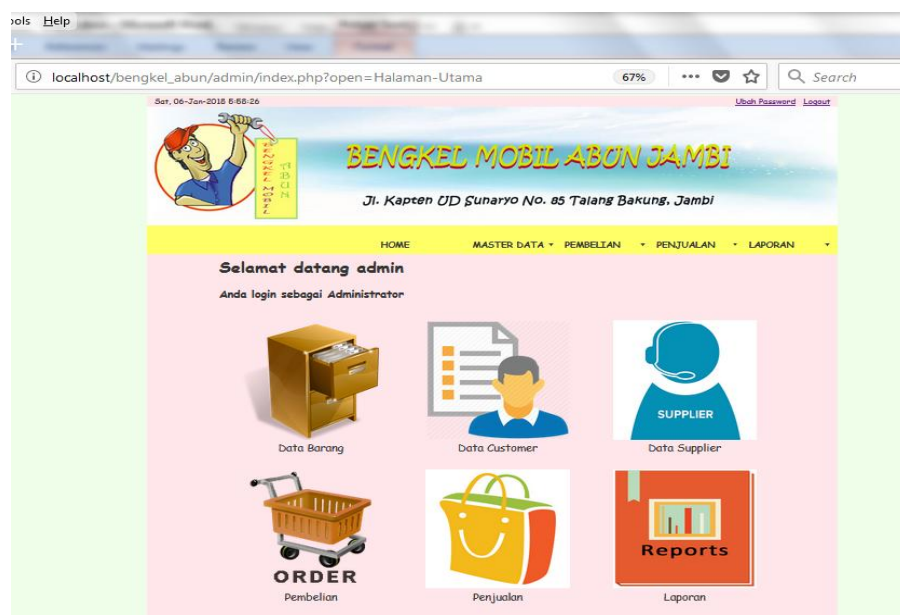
ools Help

localhost/bengkel_abun/admin/index.php?open=Halaman-Utama 67% Search

Sat, 06-Jan-2018 5:58:26

Ubah Password Logout

BENGKEL MOBIL ABUN JAMBI

Jl. Kapten UD Sunaryo No. 85 Talang Bakung, Jambi

HOME MASTER DATA PEMBELIAN PENJUALAN LAPORAN

Selamat datang admin

Anda login sebagai Administrator

SUPPLIER

Data Barang

Data Customer

Data Supplier

ORDER

Reports

Pembelian

Penjualan

Laporan